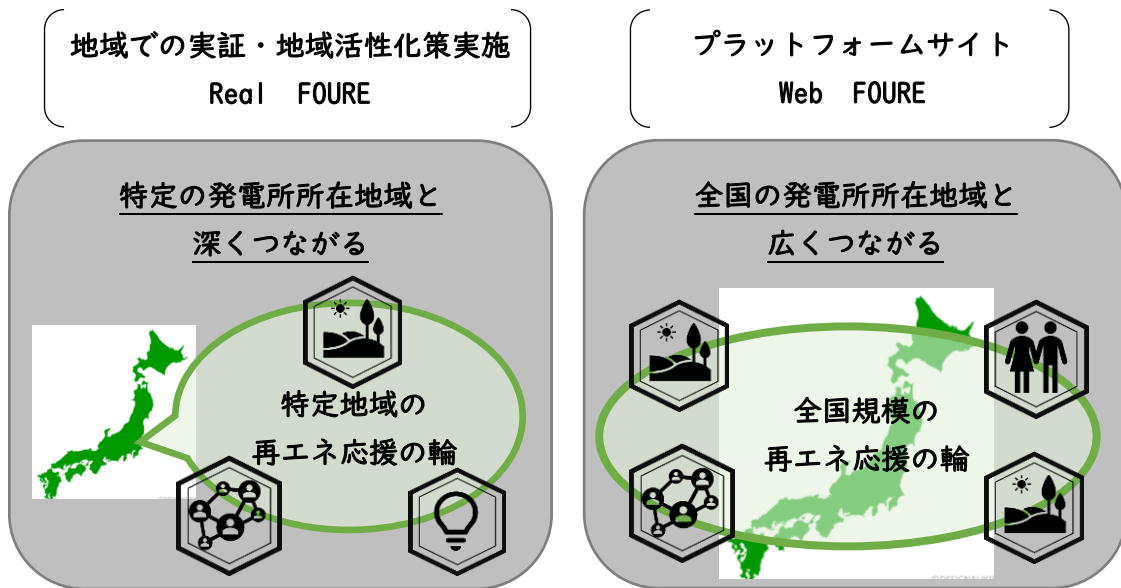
地域での実証・地域活性化策実施
Real FOURE

プラットフォームサイト
Web FOURE

特定の発電所所在地域と
深くつながる

特定地域の
再エネ応援の輪

全国の発電所所在地域と
広くつながる

全国規模の
再エネ応援の輪